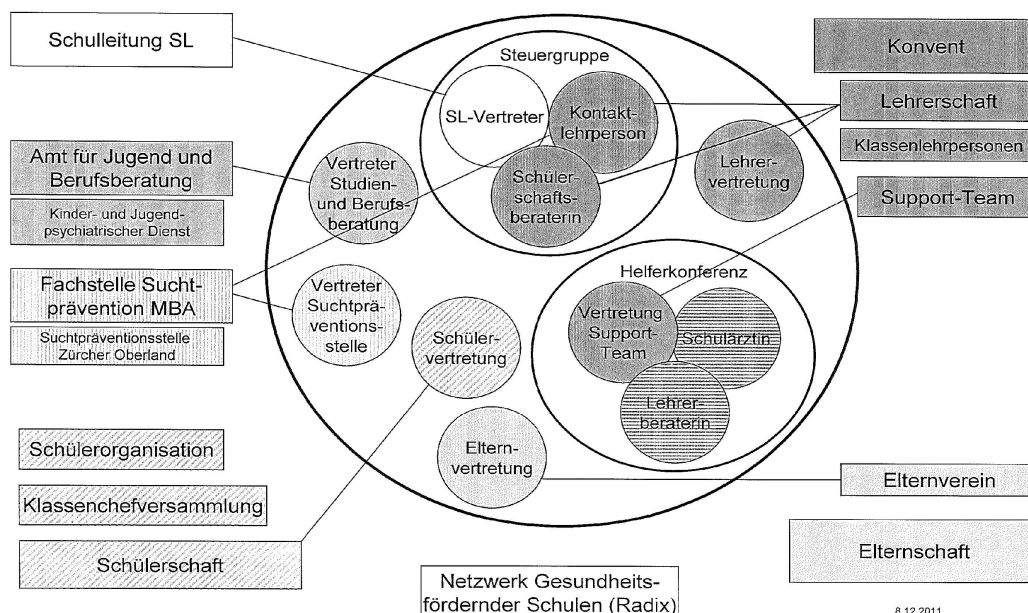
Schulleitung SL

Steuergruppe

SL-Vertreter

Kontaktlehrperson

Schülerschaftsberaterin

Lehrervertretung

Konvent

Lehrerschaft

Klassenlehrpersonen

Support-Team

Amt für Jugend und Berufsberatung

Kinder- und Jugendpsychiatrischer Dienst

Vertreter Studien- und Berufsberatung

Fachstelle Suchtprävention MBA

Suchtpräventionsstelle Zürcher Oberland

Vertreter Suchtpräventionsstelle

Schülervertretung

Helferkonferenz

Vertretung Support-Team

Schulärztin

Lehrerberaterin

Elternvertretung

Elternverein

Elternschaft

Schülerorganisation

Klassenchefversammlung

Schülerschaft

Netzwerk Gesundheitsfördernder Schulen (Radix)

8.12.2011